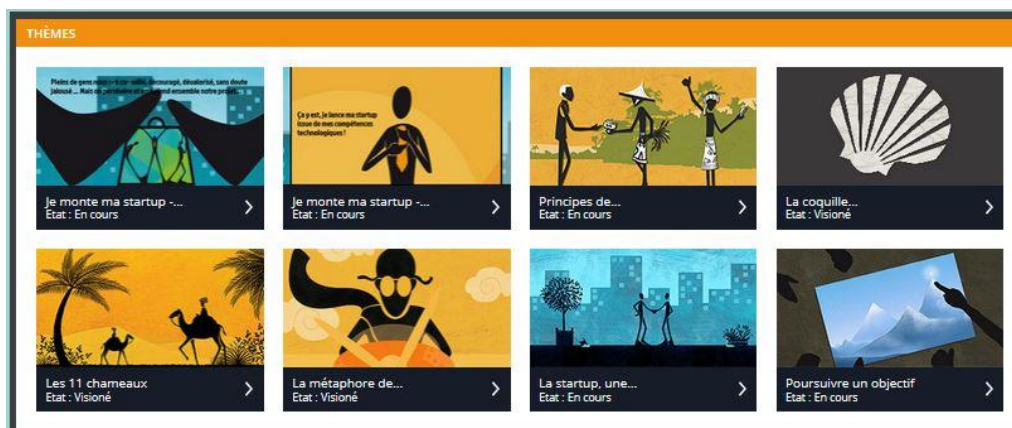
THÈMES

Pleins de gens m'ont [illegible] découragé, dévalorisé, sans doute jalousé ... Mais on persévère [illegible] ensemble notre projet.

Je monte ma startup -...
Etat : En cours

Ça y est, je lance ma startup issue de mes compétences technologiques !

Je monte ma startup -...
Etat : En cours

Principes de...
Etat : En cours

La coquille...
Etat : Visioné

Les 11 chameaux
Etat : Visioné

La métaphore de...
Etat : Visioné

La startup, une...
Etat : En cours

Poursuivre un objectif
Etat : En cours